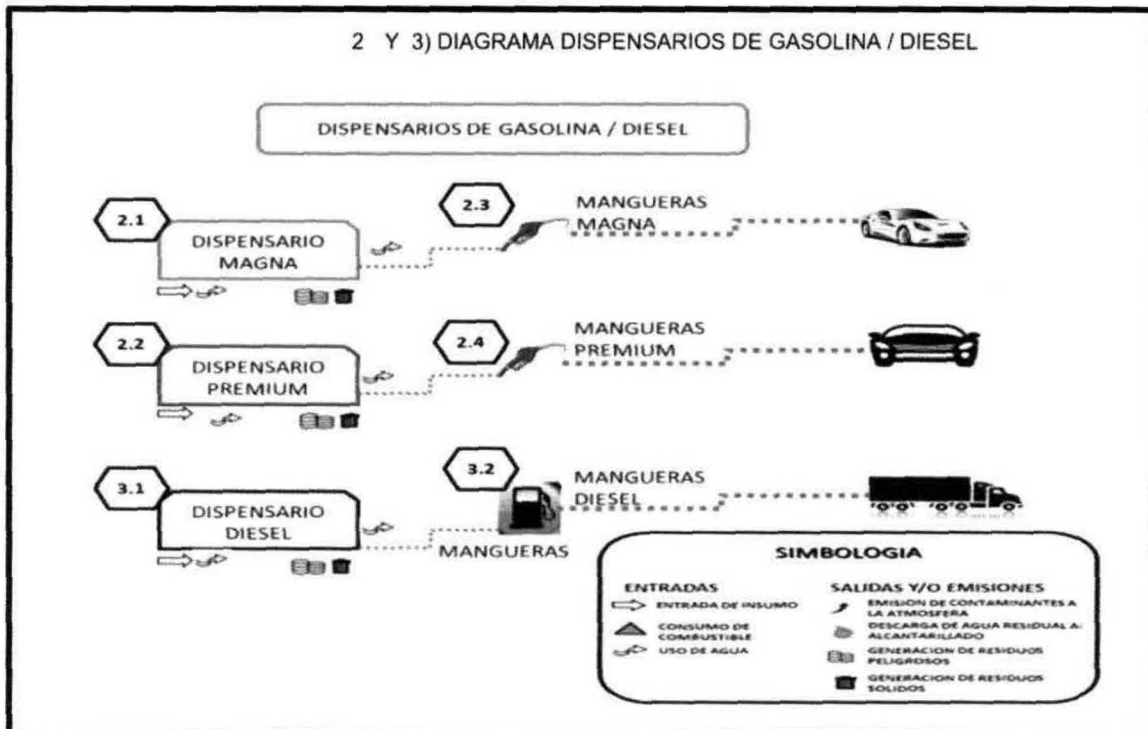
2 Y 3) DIAGRAMA DISPENSARIOS DE GASOLINA / DIESEL

DISPENSARIOS DE GASOLINA / DIESEL

2.1

DISPENSARIO MAGNA

2.3

MANGUERAS MAGNA

2.2

DISPENSARIO PREMIUM

2.4

MANGUERAS PREMIUM

3.1

DISPENSARIO DIESEL

3.2

MANGUERAS DIESEL

MANGUERAS

SIMBOLOGIA

ENTRADAS

ENTRADA DE INSUMO

CONSUMO DE COMBUSTIBLE

USO DE AGUA

SALIDAS Y/O EMISIONES

EMISION DE CONTAMINANTES A LA ATMOSFERA

DESCARGA DE AGUA RESIDUAL A: ALCANTARILLADO

GENERACION DE RESIDUOS PELIGROSOS

GENERACION DE RESIDUOS SOLIDOS